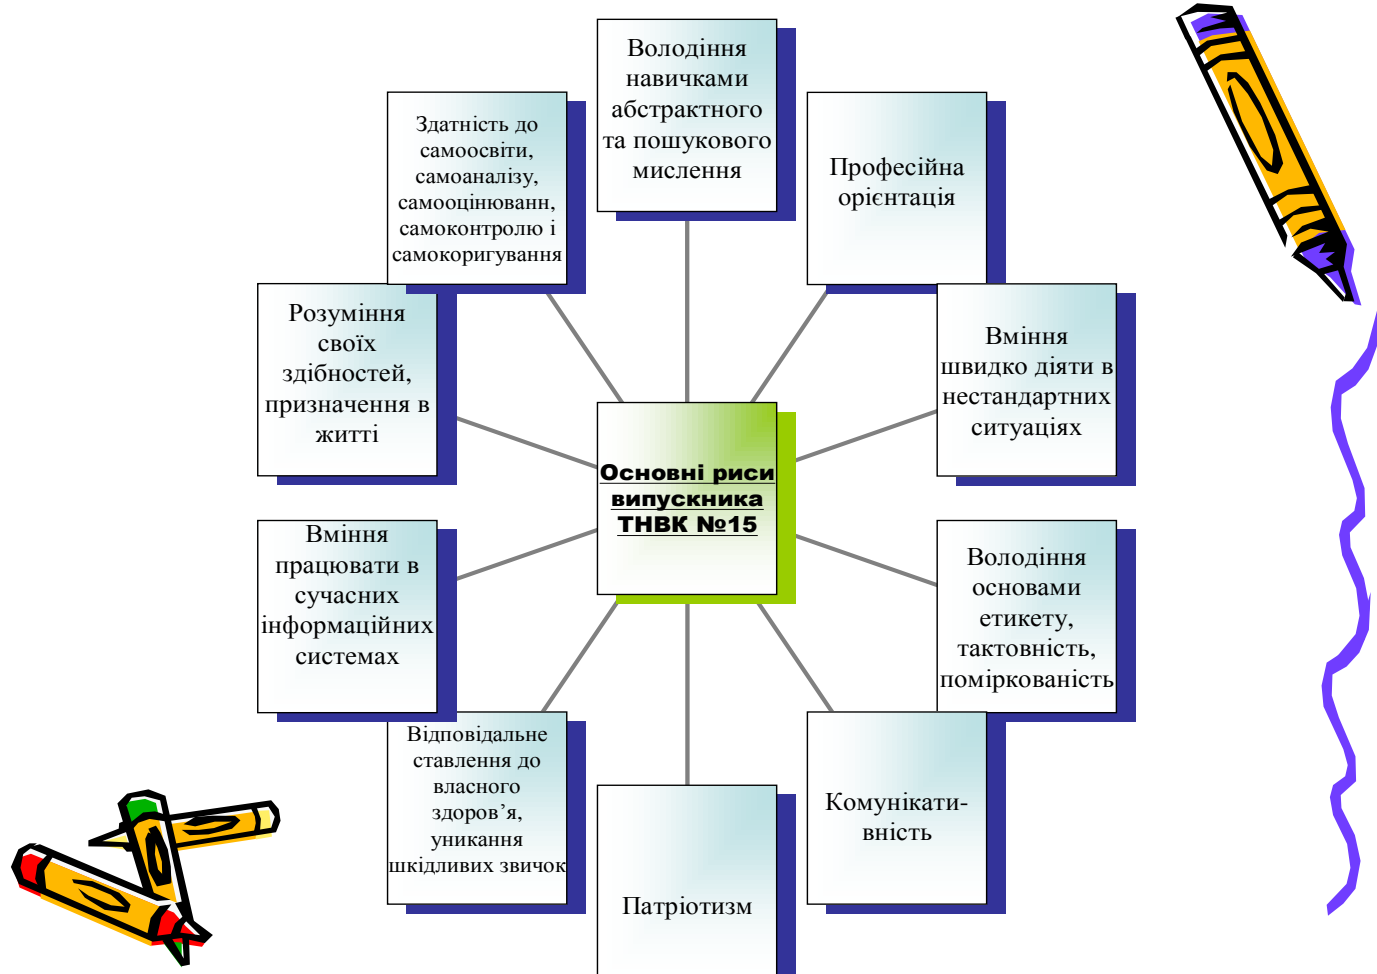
Володіння навичками абстрактного та пошукового мислення

Здатність до самоосвіти, самоаналізу, самооцінюванн, самоконтролю і самокоригування

Професійна орієнтація

Розуміння своїх здібностей, призначення в житті

Вміння швидко діяти в нестандартних ситуаціях

Основні риси випускника ТНВК №15

Вміння працювати в сучасних інформаційних системах

Володіння основами етикету, тактовність, поміркованість

Відповідальне ставлення до власного здоров’я, уникання шкідливих звичок

Комунікативність

Патріотизм